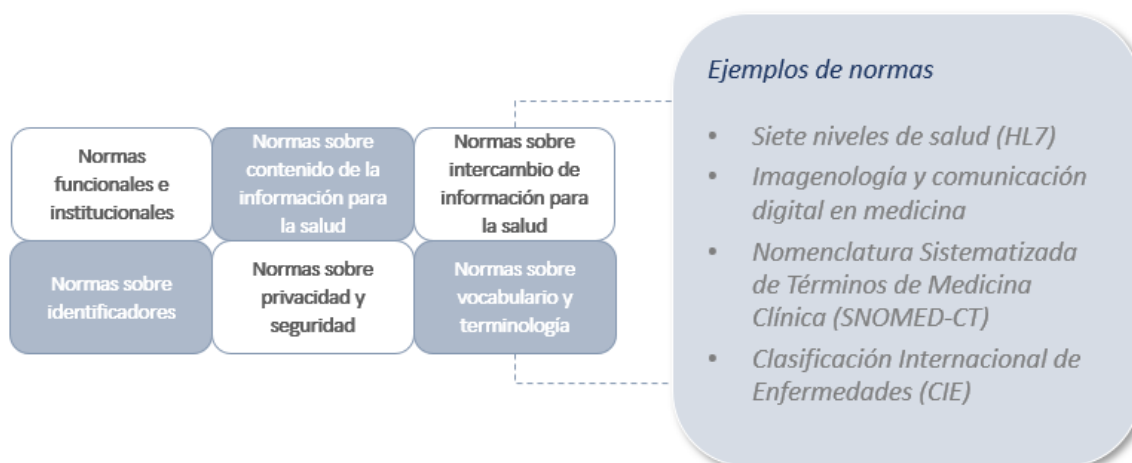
Normas funcionales e institucionales

Normas sobre contenido de la información para la salud

Normas sobre intercambio de información para la salud

Normas sobre identificadores

Normas sobre privacidad y seguridad

Normas sobre vocabulario y terminología

Ejemplos de normas

- Siete niveles de salud (HL7)
- Imagenología y comunicación digital en medicina
- Nomenclatura Sistematizada de Términos de Medicina Clínica (SNOMED-CT)
- Clasificación Internacional de Enfermedades (CIE)